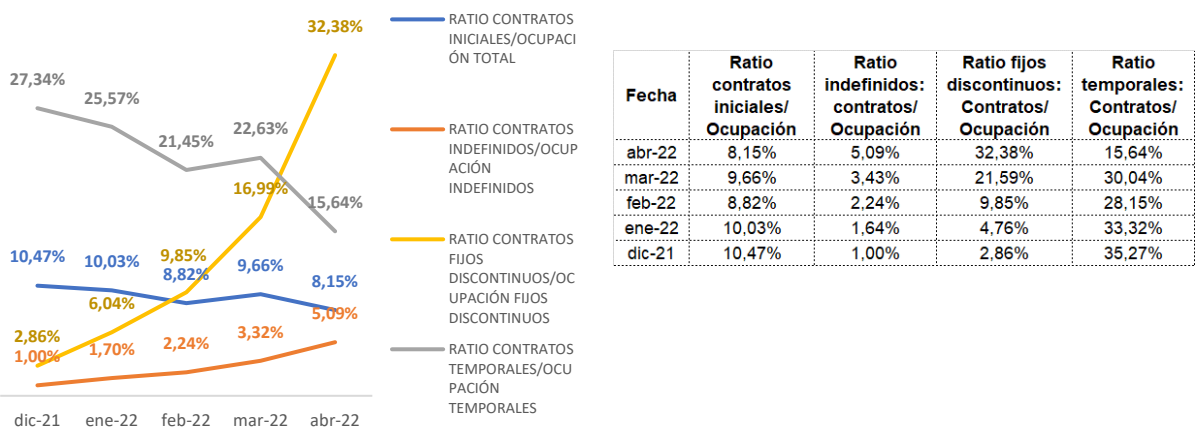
32,38%

27,34%

25,57%

21,45%

22,63%

16,99%

15,64%

10,47%

10,03%

9,85%

8,82%

9,66%

8,15%

6,04%

2,86%

1,00%

1,70%

2,24%

3,32%

5,09%

dic-21 ene-22 feb-22 mar-22 abr-22

RATIO CONTRATOS INICIALES/OCUPACIÓN TOTAL

RATIO CONTRATOS INDEFINIDOS/OCUPACIÓN INDEFINIDOS

RATIO CONTRATOS FIJOS DISCONTINUOS/OCUPACIÓN FIJOS DISCONTINUOS

RATIO CONTRATOS TEMPORALES/OCUPACIÓN TEMPORALES

| Fecha | Ratio contratos iniciales/ Ocupación | Ratio indefinidos: contratos/ Ocupación | Ratio fijos discontinuos: Contratos/ Ocupación | Ratio temporales: Contratos/ Ocupación |
|---|---|---|---|---|
| abr-22 | 8,15% | 5,09% | 32,38% | 15,64% |
| mar-22 | 9,66% | 3,43% | 21,59% | 30,04% |
| feb-22 | 8,82% | 2,24% | 9,85% | 28,15% |
| ene-22 | 10,03% | 1,64% | 4,76% | 33,32% |
| dic-21 | 10,47% | 1,00% | 2,86% | 35,27% |